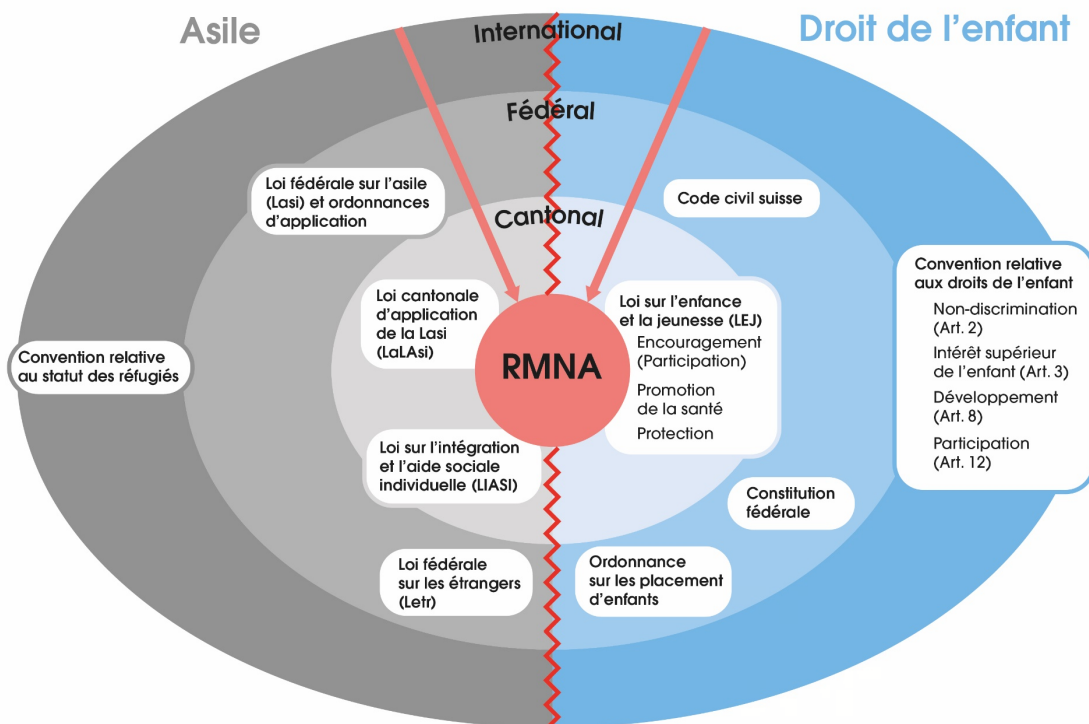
Asile

International

Droit de l'enfant

Fédéral

Loi fédérale sur l'asile (Lasi) et ordonnances d'application

Code civil suisse

Cantonal

Convention relative aux droits de l'enfant
Non-discrimination (Art. 2)
Intérêt supérieur de l'enfant (Art. 3)
Développement (Art. 8)
Participation (Art. 12)

Loi cantonale d'application de la Lasi (LaLAsi)

RMNA

Loi sur l'enfance et la jeunesse (LEJ)
Encouragement (Participation)
Promotion de la santé
Protection

Convention relative au statut des réfugiés

Loi sur l'intégration et l'aide sociale individuelle (LIASI)

Constitution fédérale

Loi fédérale sur les étrangers (Letr)

Ordonnance sur les placement d'enfants